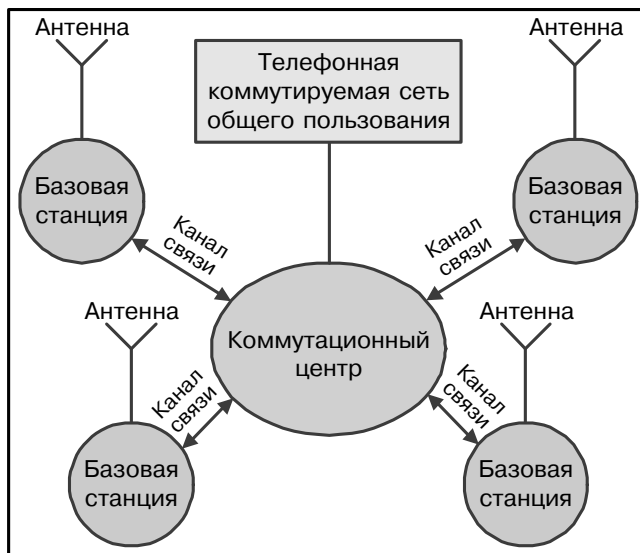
Антенна

Телефонная коммутируемая сеть общего пользования

Антенна

Базовая станция

Канал связи

Канал связи

Базовая станция

Антенна

Антенна

Коммутационный центр

Канал связи

Канал связи

Базовая станция

Базовая станция